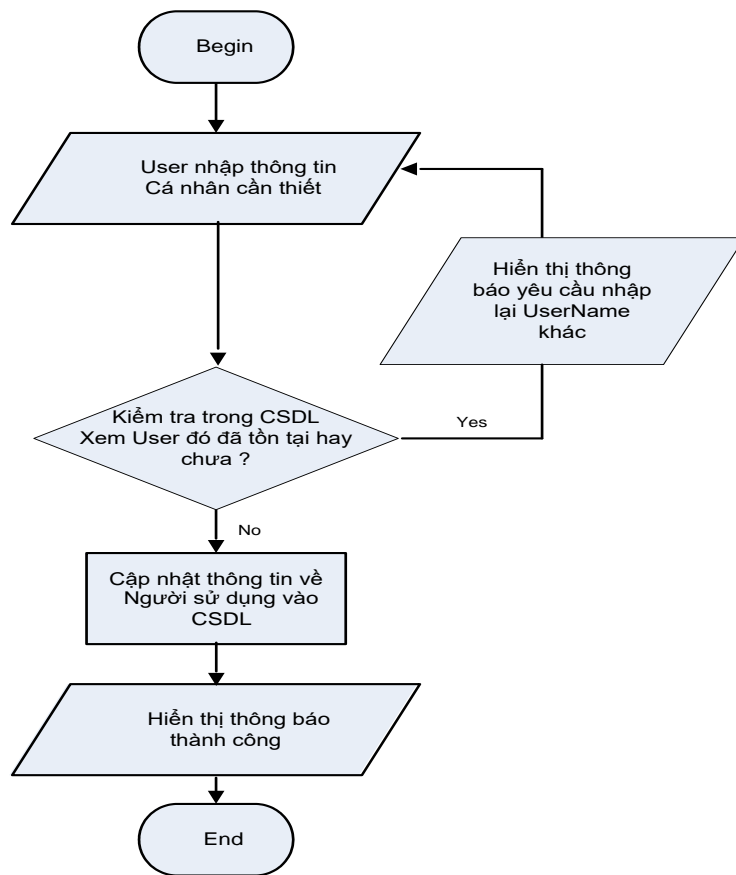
Begin

User nhập thông tin
Cá nhân cần thiết

Hiển thị thông
báo yêu cầu nhập
lại UserName
khác

Kiểm tra trong CSDL
Xem User đó đã tồn tại hay
chưa ?

Yes

No

Cập nhật thông tin về
Người sử dụng vào
CSDL

Hiển thị thông báo
thành công

End